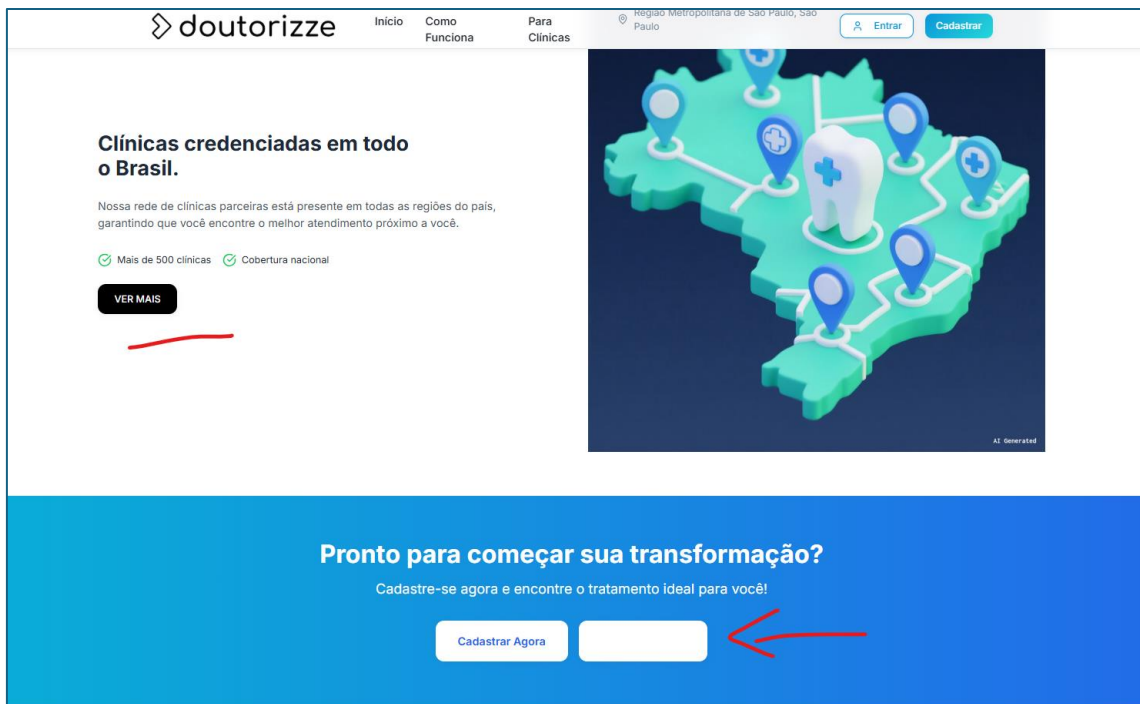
doutorizze

Início

Como Funciona

Para Clínicas

Região Metropolitana de São Paulo, São Paulo

Entrar

Cadastrar

Clínicas credenciadas em todo o Brasil.

Nossa rede de clínicas parceiras está presente em todas as regiões do país, garantindo que você encontre o melhor atendimento próximo a você.

Mais de 500 clínicas

Cobertura nacional

VER MAIS

AI Generated

Pronto para começar sua transformação?

Cadastre-se agora e encontre o tratamento ideal para você!

Cadastrar Agora